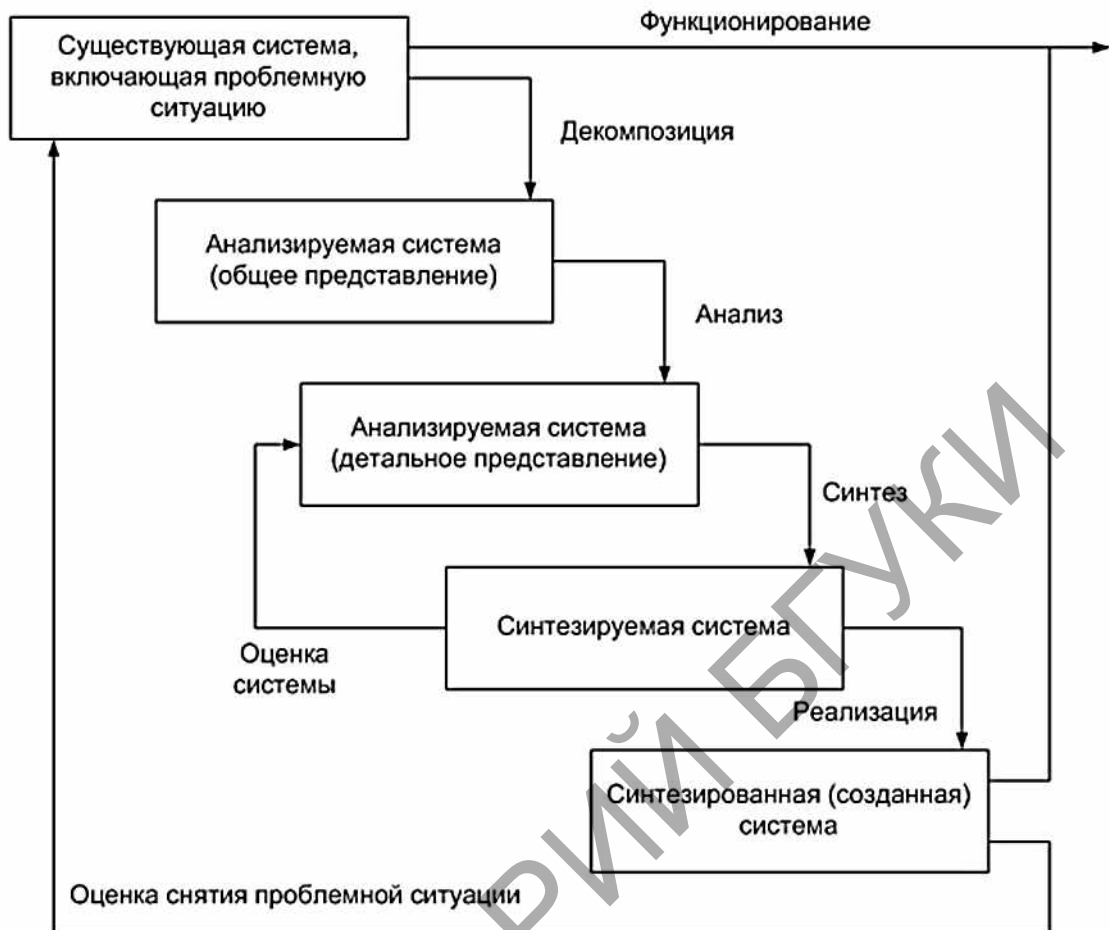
Существующая система, включающая проблемную ситуацию

Функционирование

Декомпозиция

Анализируемая система (общее представление)

Анализ

Анализируемая система (детальное представление)

Синтез

Синтезируемая система

Оценка системы

Реализация

Синтезированная (созданная) система

Оценка снятия проблемной ситуации

РИЙ БГУКИ